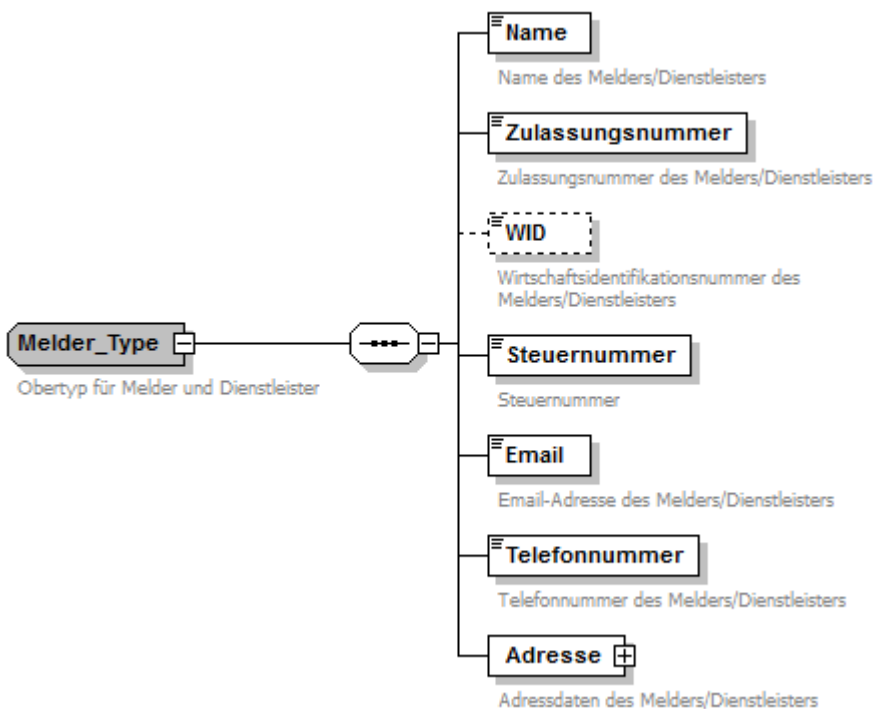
Name

Name des Melders/Dienstleisters

Zulassungsnummer

Zulassungsnummer des Melders/Dienstleisters

WID

Wirtschaftsidentifikationsnummer des Melders/Dienstleisters

Melder_Type

Obertyp für Melder und Dienstleister

Steuernummer

Steuernummer

Email

Email-Adresse des Melders/Dienstleisters

Telefonnummer

Telefonnummer des Melders/Dienstleisters

Adresse

Adressdaten des Melders/Dienstleisters